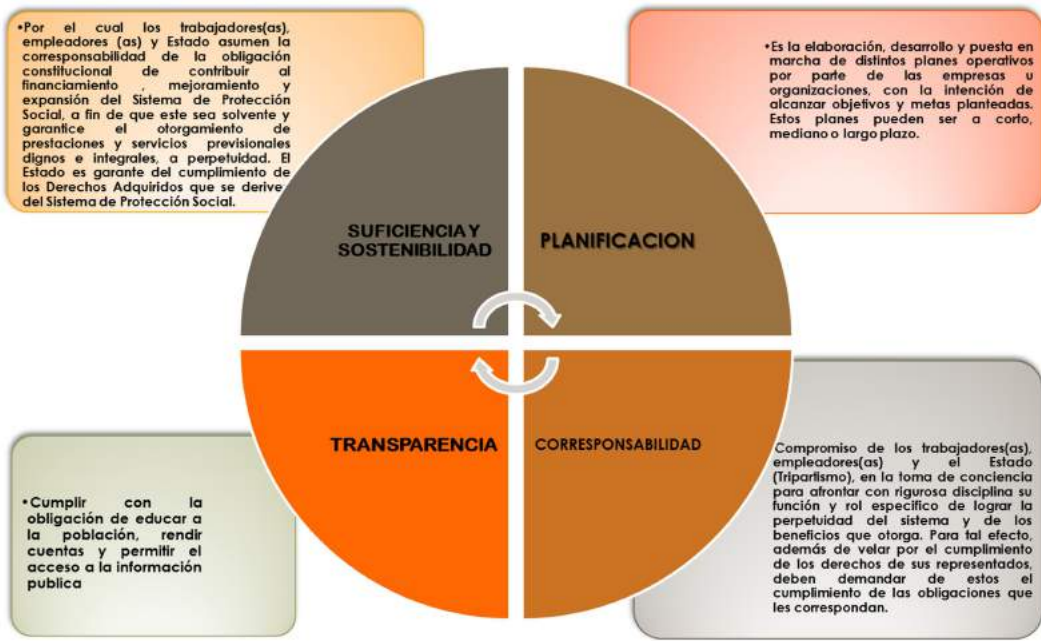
•Por el cual los trabajadores(as), empleadores (as) y Estado asumen la corresponsabilidad de la obligación constitucional de contribuir al financiamiento , mejoramiento y expansión del Sistema de Protección Social, a fin de que este sea solvente y garantice el otorgamiento de prestaciones y servicios previsionales dignos e integrales, a perpetuidad. El Estado es garante del cumplimiento de los Derechos Adquiridos que se derive del Sistema de Protección Social.

•Es la elaboración, desarrollo y puesta en marcha de distintos planes operativos por parte de las empresas u organizaciones, con la intención de alcanzar objetivos y metas planteadas. Estos planes pueden ser a corto, mediano o largo plazo.

SUFICIENCIA Y SOSTENIBILIDAD

PLANIFICACION

TRANSPARENCIA

CORRESPONSABILIDAD

•Cumplir con la obligación de educar a la población, rendir cuentas y permitir el acceso a la información publica

Compromiso de los trabajadores(as), empleadores(as) y el Estado (Tripartismo), en la toma de conciencia para afrontar con rigurosa disciplina su función y rol especifico de lograr la perpetuidad del sistema y de los beneficios que otorga. Para tal efecto, además de velar por el cumplimiento de los derechos de sus representados, deben demandar de estos el cumplimiento de las obligaciones que les correspondan.